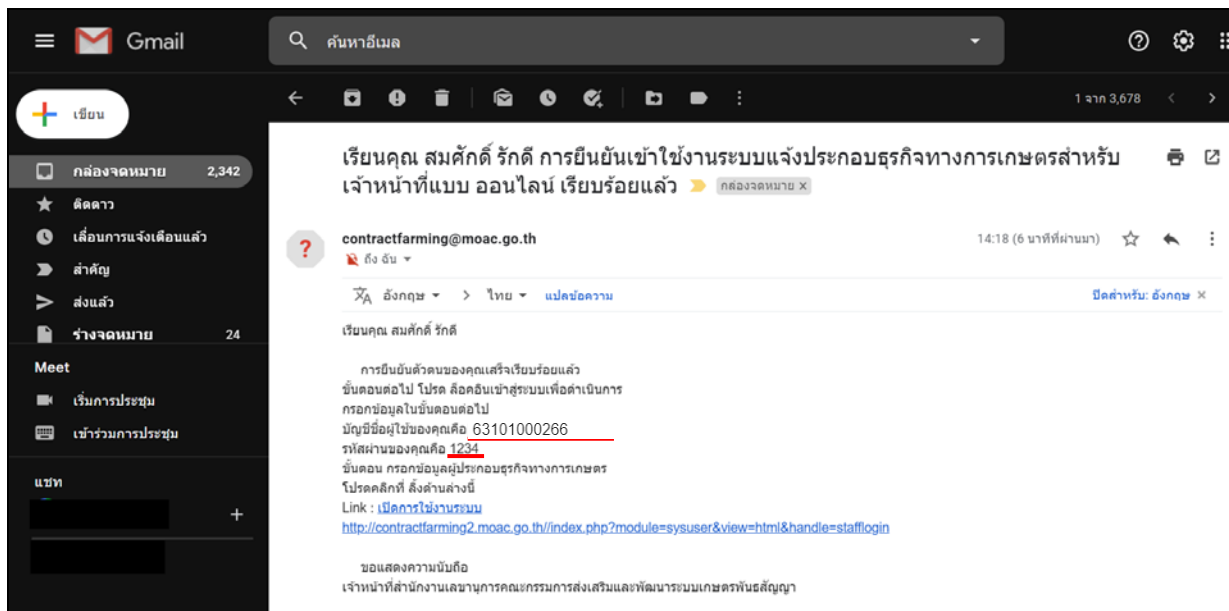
Gmail

ค้นหาอีเมล

เขียน

กล่องจดหมาย 2,342
ติดดาว
เลื่อนการแจ้งเตือนแล้ว
สำคัญ
ส่งแล้ว
ร่างจดหมาย 24

Meet
เริ่มการประชุม
เข้าร่วมการประชุม

แชท

1 จาก 3,678

เรียนคุณ สมศักดิ์ รักดี การยืนยันเข้าใช้งานระบบแจ้งประกอบธุรกิจทางการเกษตรสำหรับเจ้าหน้าที่แบบ ออนไลน์ เรียบร้อยแล้ว กล่องจดหมาย ×

contractfarming@moac.go.th
ถึง ฉัน

14:18 (6 นาทีที่ผ่านมา)

อังกฤษ > ไทย แปลข้อความ
ปิดสำหรับ: อังกฤษ

เรียนคุณ สมศักดิ์ รักดี

การยืนยันตัวตนของคุณเสร็จเรียบร้อยแล้ว
ขั้นตอนต่อไป โปรด ล็อคอินเข้าสู่ระบบเพื่อดำเนินการ
กรอกข้อมูลในขั้นตอนต่อไป
บัญชีชื่อผู้ใช้ของคุณคือ 63101000266
รหัสผ่านของคุณคือ 1234
ขั้นตอน กรอกข้อมูลผู้ประกอบธุรกิจทางการเกษตร
โปรดคลิกที่ ลิ้งด้านล่างนี้
Link : เปิดการใช้งานระบบ
http://contractfarming2.moac.go.th//index.php?module=sysuser&view=html&handle=stafflogin

ขอแสดงความนับถือ
เจ้าหน้าที่สำนักงานเลขานุการคณะกรรมการส่งเสริมและพัฒนาระบบเกษตรพันธสัญญา